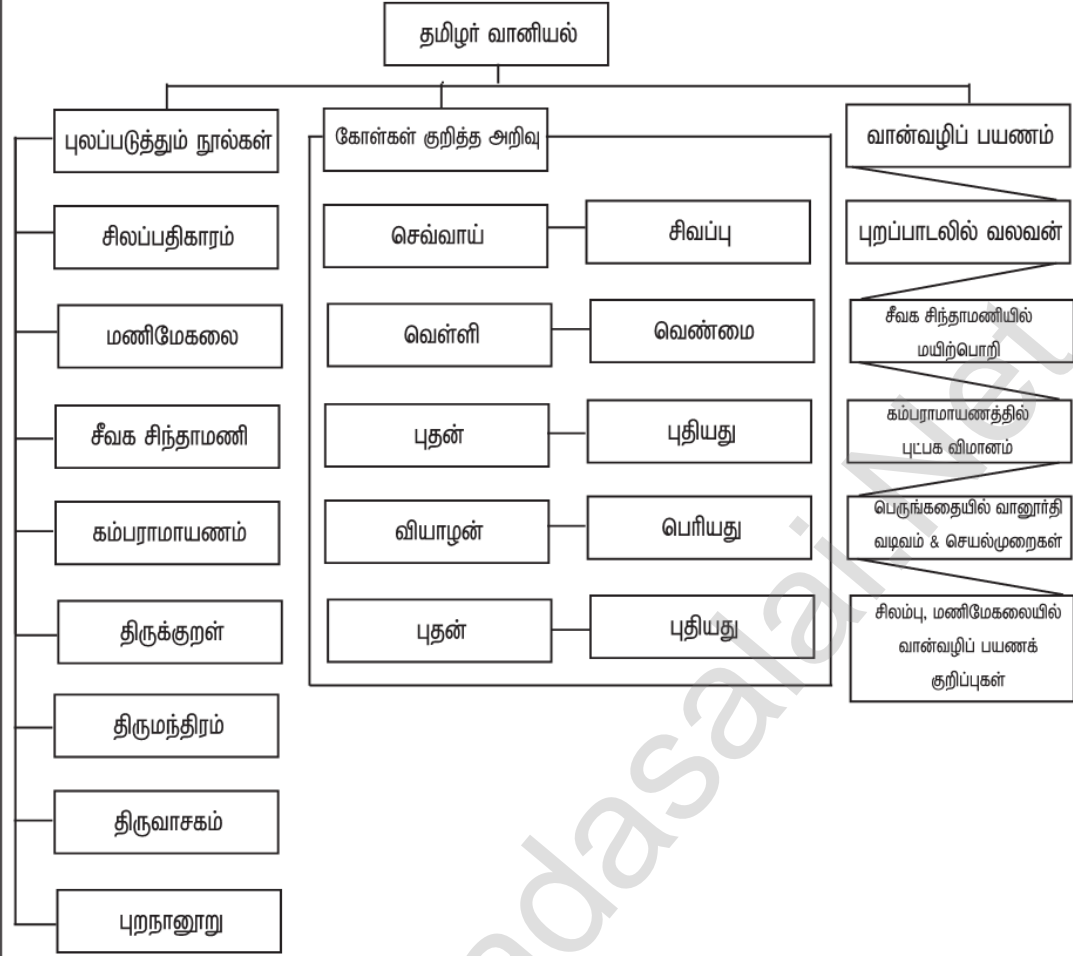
தமிழர் வானியல்

புலப்படுத்தும் நூல்கள்

சிலப்பதிகாரம்

மணிமேகலை

சீவக சிந்தாமணி

கம்பராமாயணம்

திருக்குறள்

திருமந்திரம்

திருவாசகம்

புறநானூறு

கோள்கள் குறித்த அறிவு

செவ்வாய் — சிவப்பு

வெள்ளி — வெண்மை

புதன் — புதியது

வியாழன் — பெரியது

புதன் — புதியது

வான்வழிப் பயணம்

புறப்பாடலில் வலவன்

சீவக சிந்தாமணியில் மயிற்பொறி

கம்பராமாயணத்தில் புட்பக விமானம்

பெருங்கதையில் வானூர்தி வடிவம் & செயல்முறைகள்

சிலம்பு, மணிமேகலையில் வான்வழிப் பயணக் குறிப்புகள்

Padasalai.Net